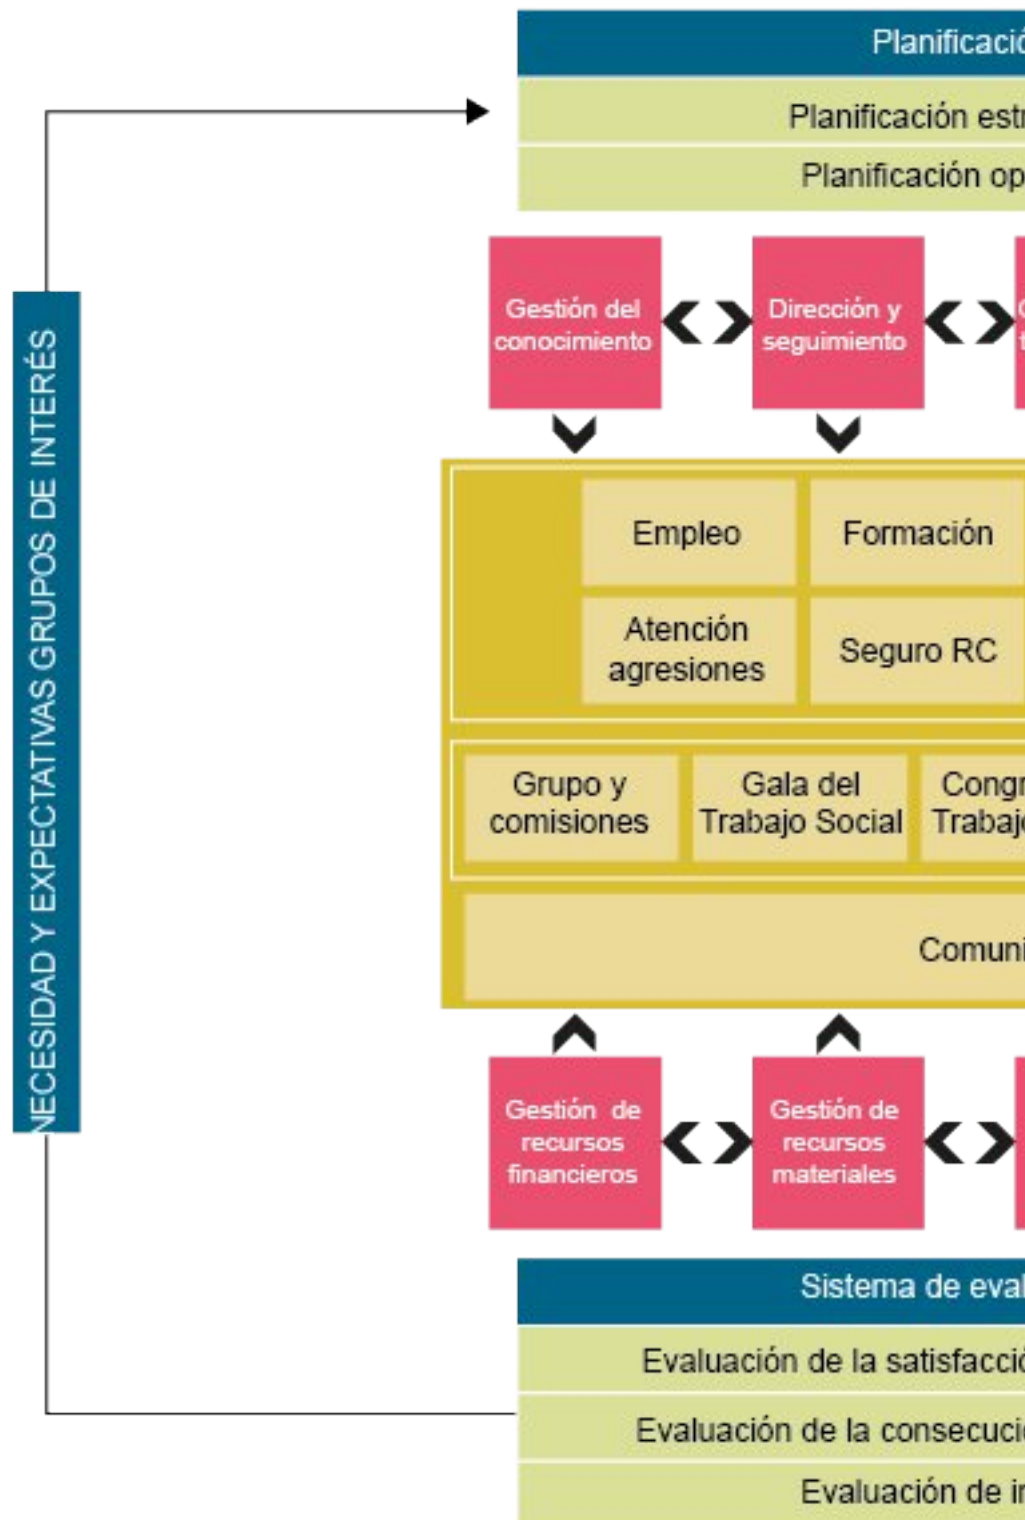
NECESIDAD Y EXPECTATIVAS GRUPOS DE INTERÉS

Planificació

Planificación estr

Planificación op

Gestión del conocimiento

Dirección y seguimiento

Empleo

Formación

Atención agresiones

Seguro RC

Grupo y comisiones

Gala del Trabajo Social

Congr Trabaj

Comuni

Gestión de recursos financieros

Gestión de recursos materiales

Sistema de eval

Evaluación de la satisfacció

Evaluación de la consecuci

Evaluación de i